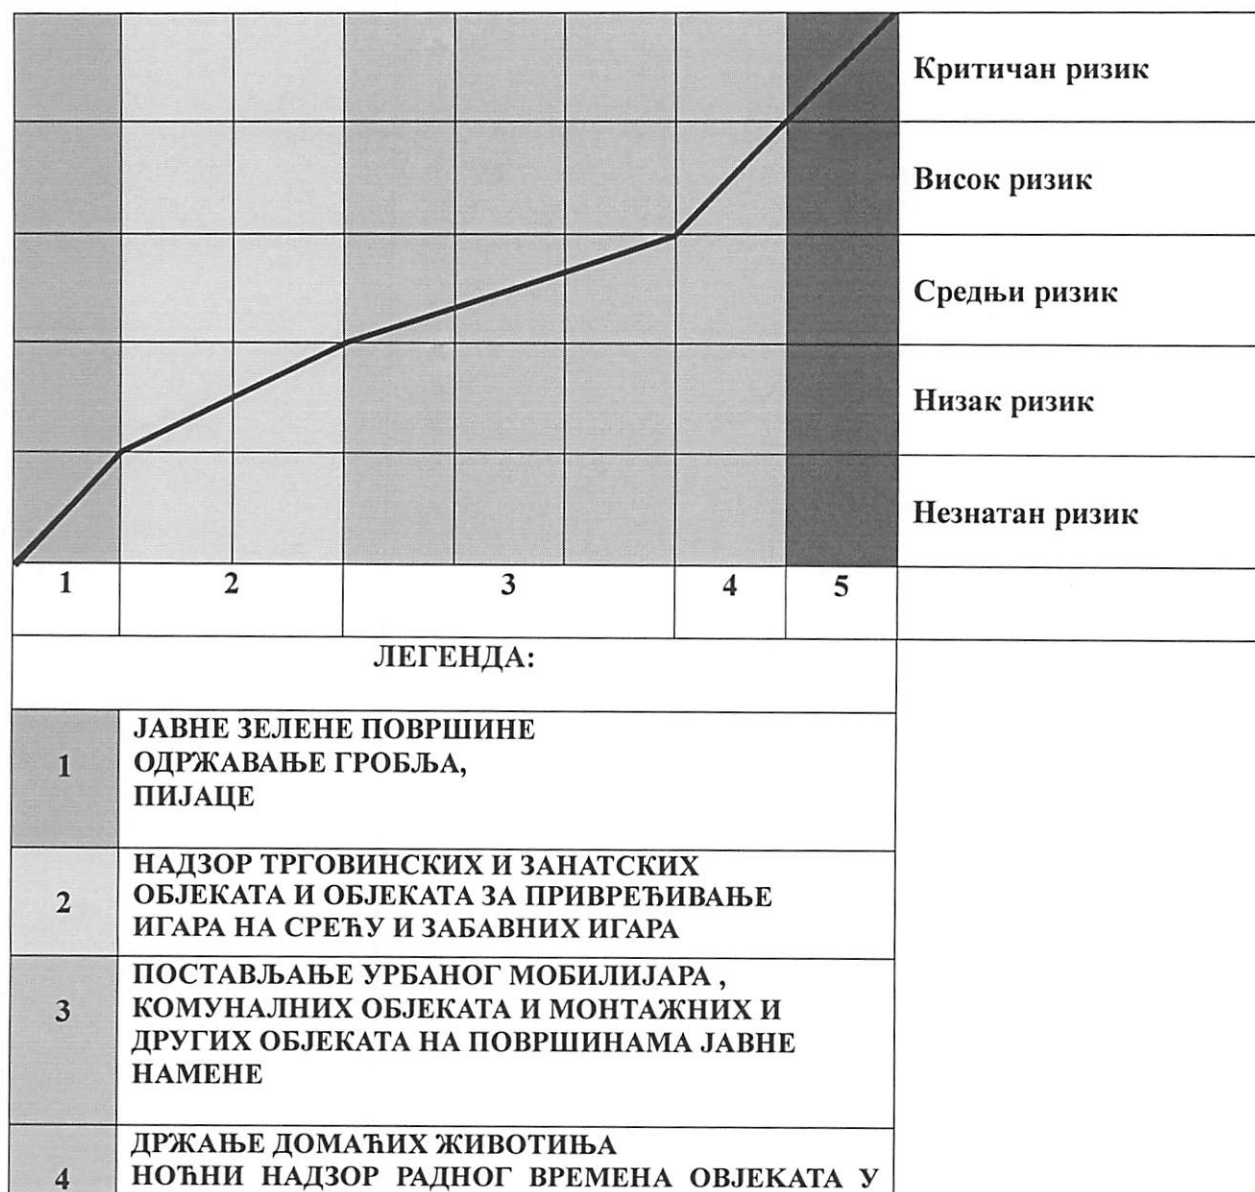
Критичан ризик

Висок ризик

Средњи ризик

Низак ризик

Незнатан ризик

| 1 | 2 | 3 | 4 | 5 |
|---|---|---|---|---|

ЛЕГЕНДА:

| | |
|---|---|
| 1 | ЈАВНЕ ЗЕЛЕНЕ ПОВРШИНЕ ОДРЖАВАЊЕ ГРОБЉА, ПИЈАЦЕ |
| 2 | НАДЗОР ТРГОВИНСКИХ И ЗАНАТСКИХ ОБЈЕКАТА И ОБЈЕКАТА ЗА ПРИВРЕЂИВАЊЕ ИГАРА НА СРЕЋУ И ЗАБАВНИХ ИГАРА |
| 3 | ПОСТАВЉАЊЕ УРБАНОГ МОБИЛИЈАРА , КОМУНАЛНИХ ОБЈЕКАТА И МОНТАЖНИХ И ДРУГИХ ОБЈЕКАТА НА ПОВРШИНАМА ЈАВНЕ НАМЕНЕ |
| 4 | ДРЖАЊЕ ДОМАЋИХ ЖИВОТИЊА НОЋНИ НАДЗОР РАДНОГ ВРЕМЕНА ОБЈЕКАТА У |